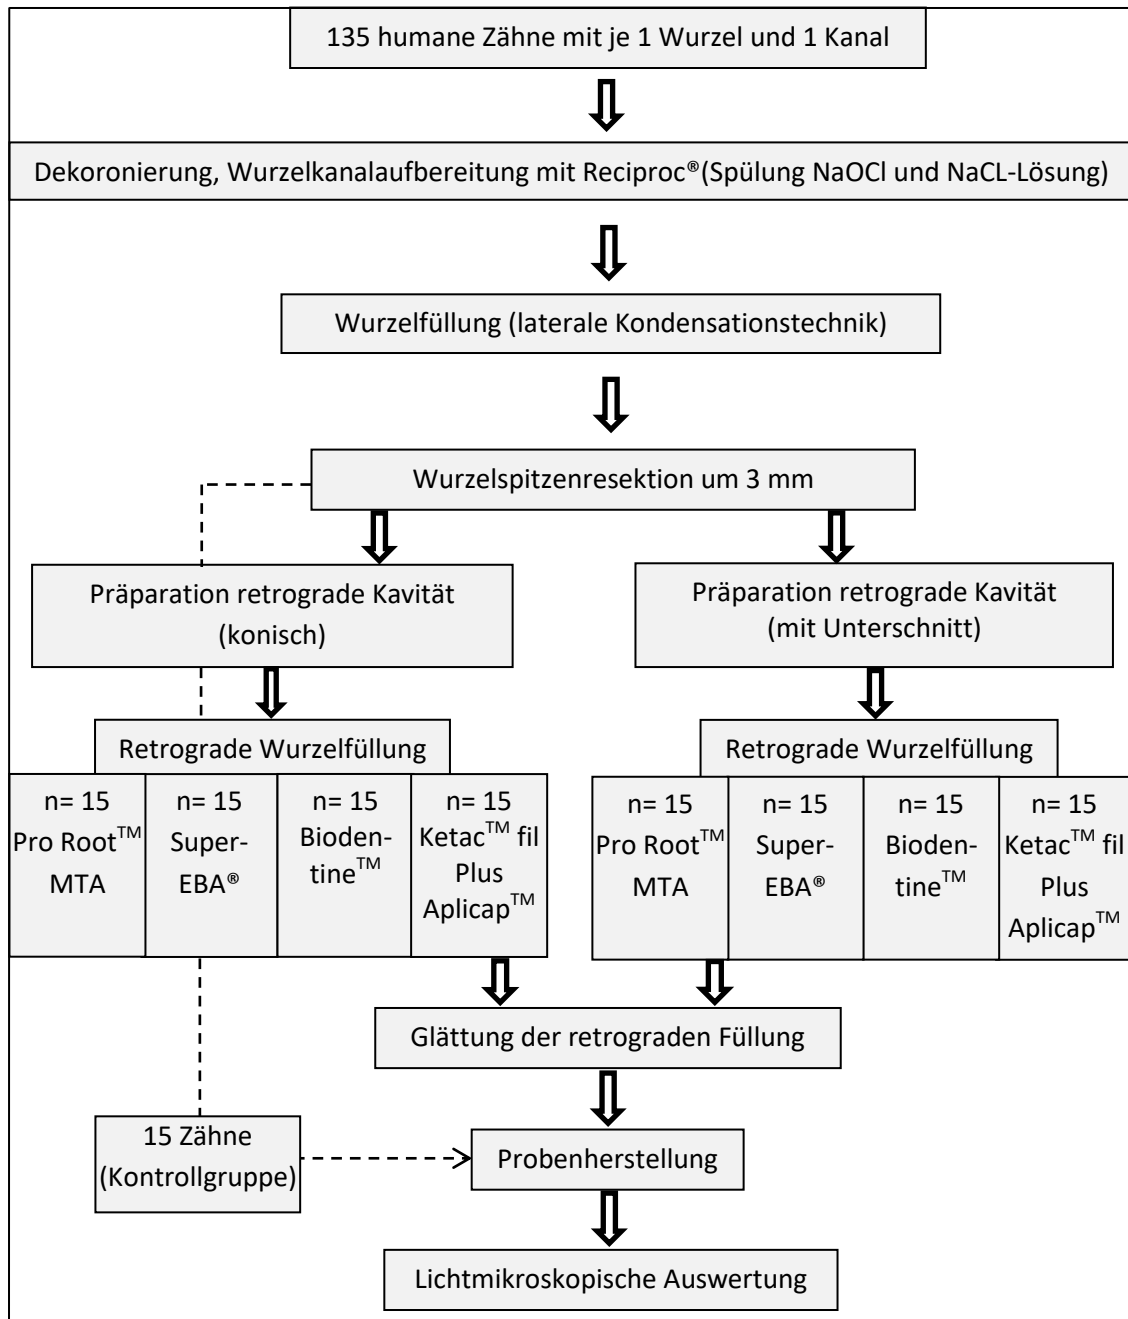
135 humane Zähne mit je 1 Wurzel und 1 Kanal

Dekoronierung, Wurzelkanalaufbereitung mit Reciproc®(Spülung NaOCl und NaCL-Lösung)

Wurzelfüllung (laterale Kondensationstechnik)

Wurzelspitzenresektion um 3 mm

Präparation retrograde Kavität (konisch)

Präparation retrograde Kavität (mit Unterschnitt)

Retrograde Wurzelfüllung

| n= 15 Pro Root$^{TM}$ MTA | n= 15 Super-EBA® | n= 15 Biodentine$^{TM}$ | n= 15 Ketac$^{TM}$ fil Plus Aplicap$^{TM}$ |
|---|---|---|---|

Retrograde Wurzelfüllung

| n= 15 Pro Root$^{TM}$ MTA | n= 15 Super-EBA® | n= 15 Biodentine$^{TM}$ | n= 15 Ketac$^{TM}$ fil Plus Aplicap$^{TM}$ |
|---|---|---|---|

Glättung der retrograden Füllung

15 Zähne (Kontrollgruppe)

Probenherstellung

Lichtmikroskopische Auswertung